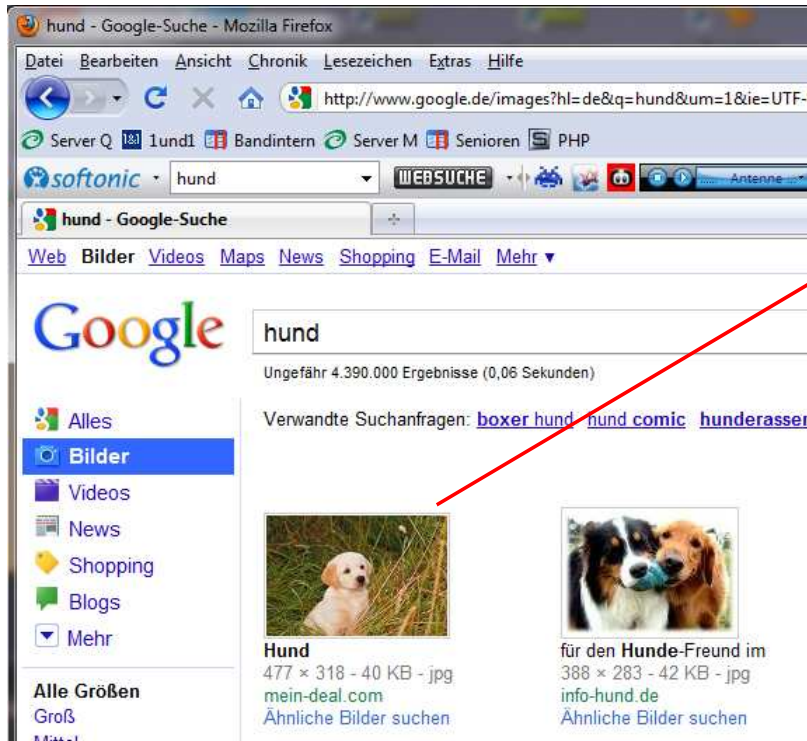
hund - Google-Suche - Mozilla Firefox

Datei Bearbeiten Ansicht Chronik Lesezeichen Extras Hilfe

http://www.google.de/images?hl=de&q=hund&um=1&ie=UTF-

Server Q 1und1 Bandintern Server M Senioren PHP

softonic hund WEBSUCHE Antenne

hund - Google-Suche

Web Bilder Videos Maps News Shopping E-Mail Mehr ▾

Google

hund

Ungefähr 4.390.000 Ergebnisse (0,06 Sekunden)

Alles
Bilder
Videos
News
Shopping
Blogs
Mehr

Alle Größen
Groß
Mittel

Verwandte Suchanfragen: boxer hund hund comic hunderasse

Hund
477 × 318 - 40 KB - jpg
mein-deal.com
Ähnliche Bilder suchen

für den Hunde-Freund im
388 × 283 - 42 KB - jpg
info-hund.de
Ähnliche Bilder suchen